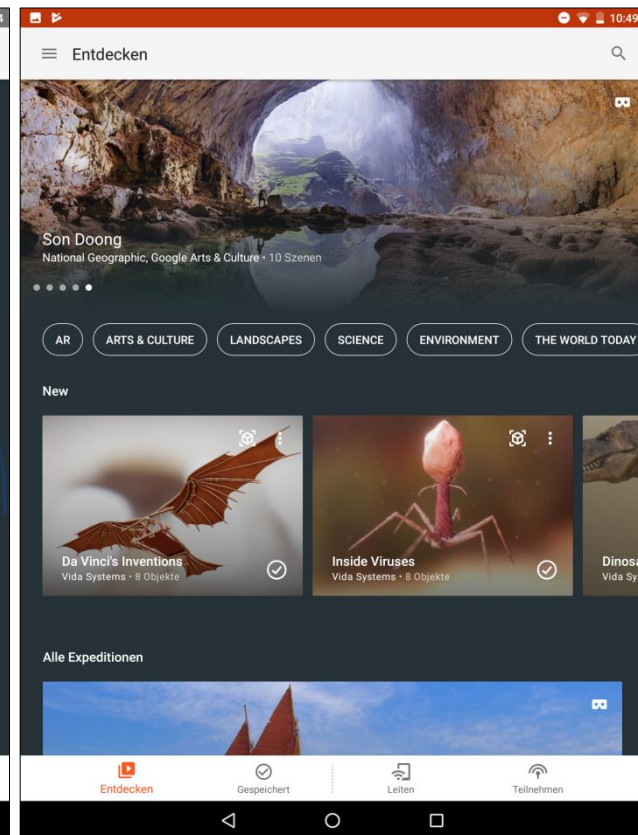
10:49

Entdecken

Son Doong
National Geographic, Google Arts & Culture • 10 Szenen

AR
ARTS & CULTURE
LANDSCAPES
SCIENCE
ENVIRONMENT
THE WORLD TODAY

New

Da Vinci's Inventions
Vida Systems • 8 Objekte

Inside Viruses
Vida Systems • 8 Objekte

Dinosa
Vida Sy

Alle Expeditionen

Entdecken
Gespeichert
Leiten
Teilnehmen